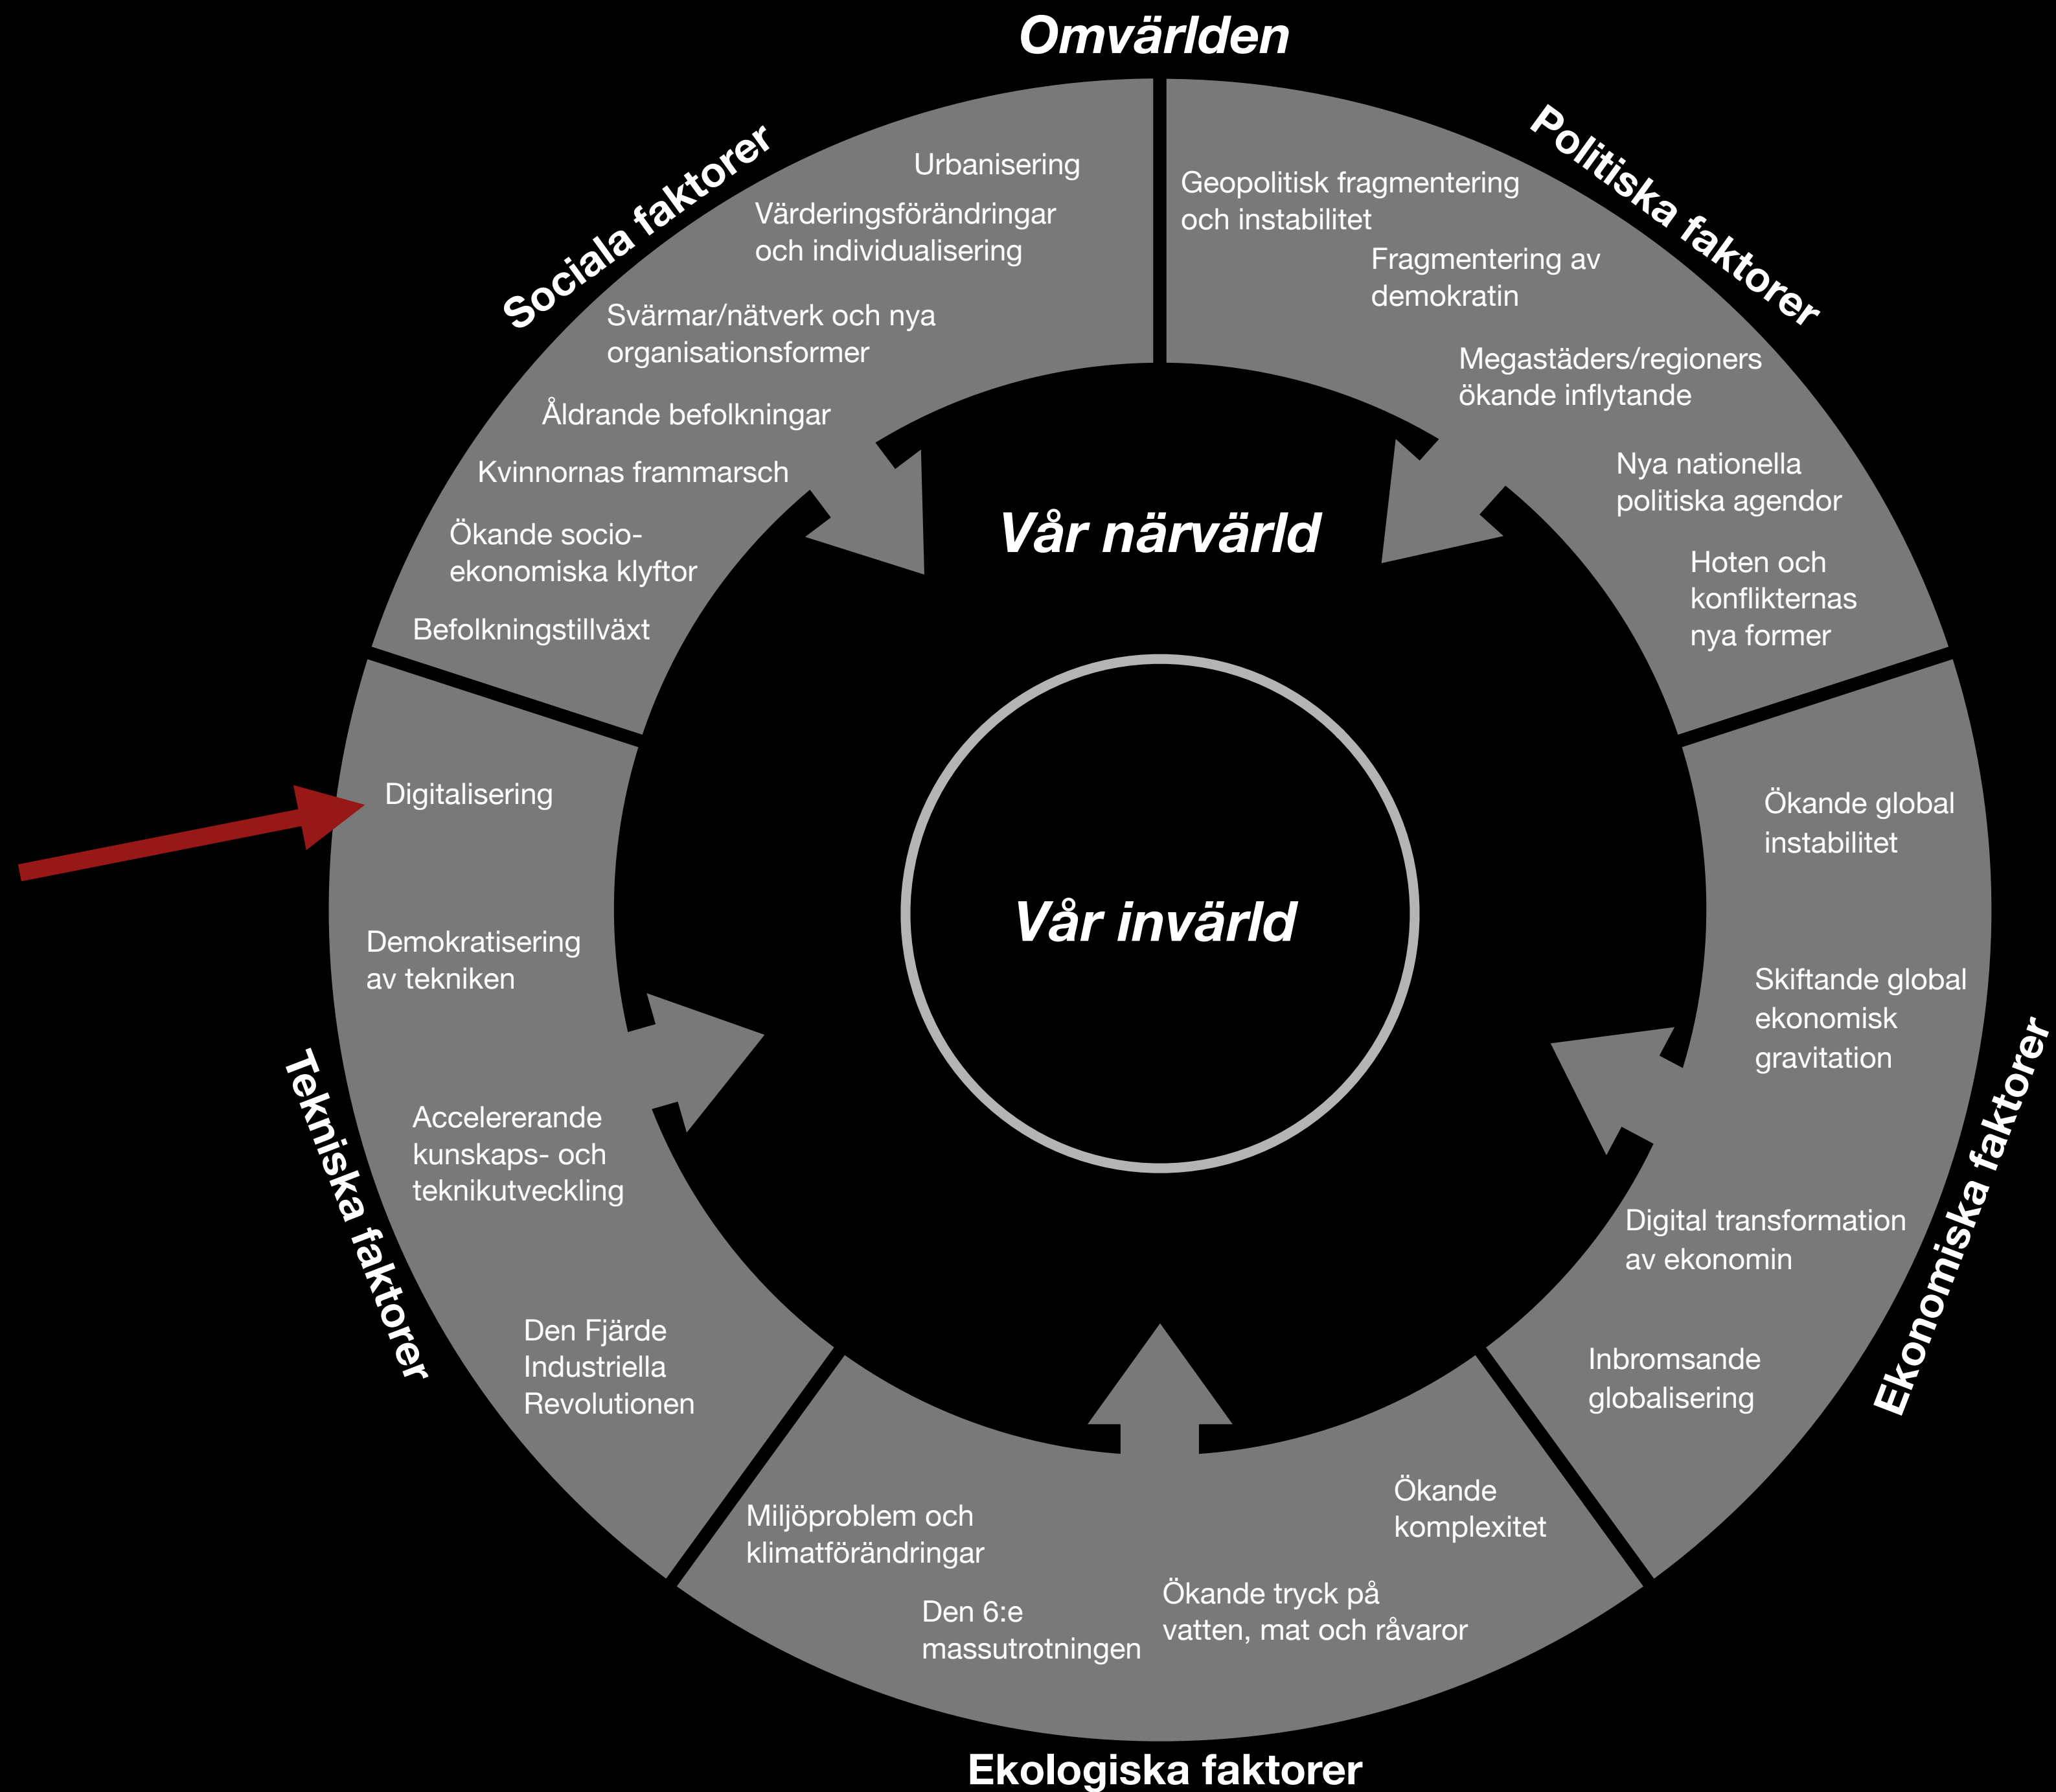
Omvärlden

Sociala faktorer

Urbanisering

Värderingsförändringar och individualisering

Svärmar/nätverk och nya organisationsformer

Åldrande befolkningar

Kvinnornas frammarsch

Ökande socioekonomiska klyftor

Befolkningstillväxt

Politiska faktorer

Geopolitisk fragmentering och instabilitet

Fragmentering av demokratin

Megastäders/regioners ökande inflytande

Nya nationella politiska agendor

Hoten och konflikternas nya former

Vår närvärld

Vår invärld

Tekniska faktorer

Digitalisering

Demokratisering av tekniken

Accelererande kunskaps- och teknikutveckling

Den Fjärde Industriella Revolutionen

Ekonomiska faktorer

Ökande global instabilitet

Skiftande global ekonomisk gravitation

Digital transformation av ekonomin

Inbromsande globalisering

Ekologiska faktorer

Miljöproblem och klimatförändringar

Den 6:e massutrotningen

Ökande tryck på vatten, mat och råvaror

Ökande komplexitet